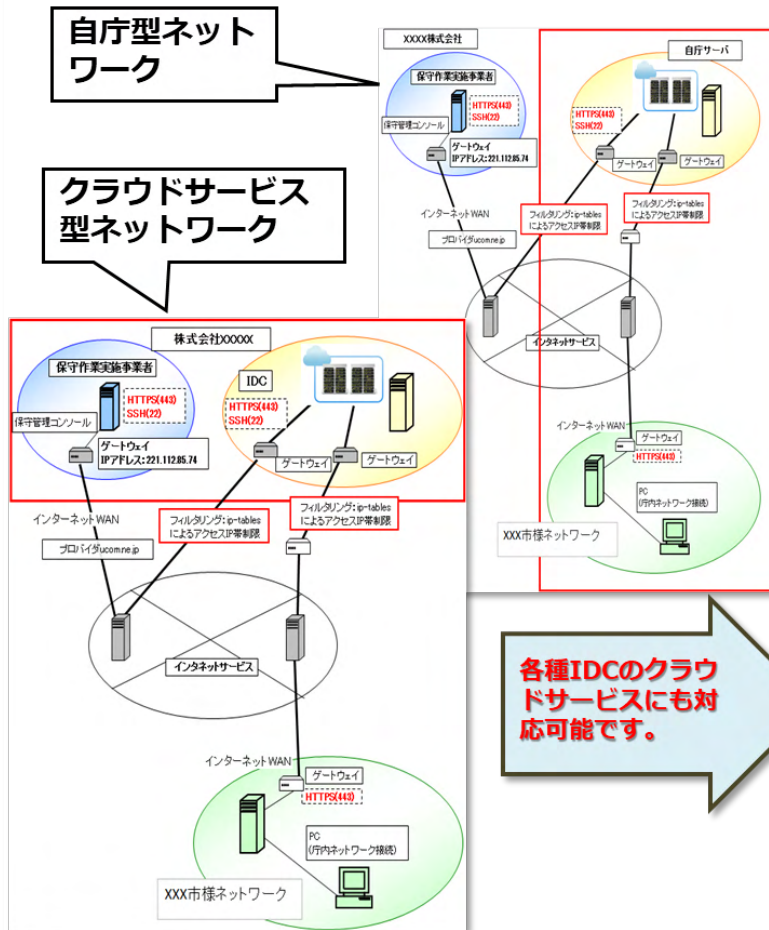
自庁型ネットワーク

XXXX株式会社

自庁サーバ

保守作業実施事業者

HTTPS(443)
SSH(22)

保守管理コンソール

ゲートウェイ
IPアドレス：221.112.85.74

HTTPS(443)
SSH(22)

ゲートウェイ

ゲートウェイ

インターネットWAN

フィルタリング：ip-tables
によるアクセスIP帯制限

フィルタリング：ip-tables
によるアクセスIP帯制限

プロバイダucom.ne.jp

インタネットサービス

インターネットWAN

ゲートウェイ

HTTPS(443)

PC
(庁内ネットワーク接続)

XXX市様ネットワーク

クラウドサービス型ネットワーク

株式会社XXXXX

保守作業実施事業者

IDC

HTTPS(443)
SSH(22)

HTTPS(443)
SSH(22)

保守管理コンソール

ゲートウェイ
IPアドレス：221.112.85.74

ゲートウェイ

ゲートウェイ

インターネットWAN

フィルタリング：ip-tables
によるアクセスIP帯制限

フィルタリング：ip-tables
によるアクセスIP帯制限

プロバイダucom.ne.jp

インタネットサービス

インターネットWAN

ゲートウェイ

HTTPS(443)

PC
(庁内ネットワーク接続)

XXX市様ネットワーク

各種IDCのクラウドサービスにも対応可能です。